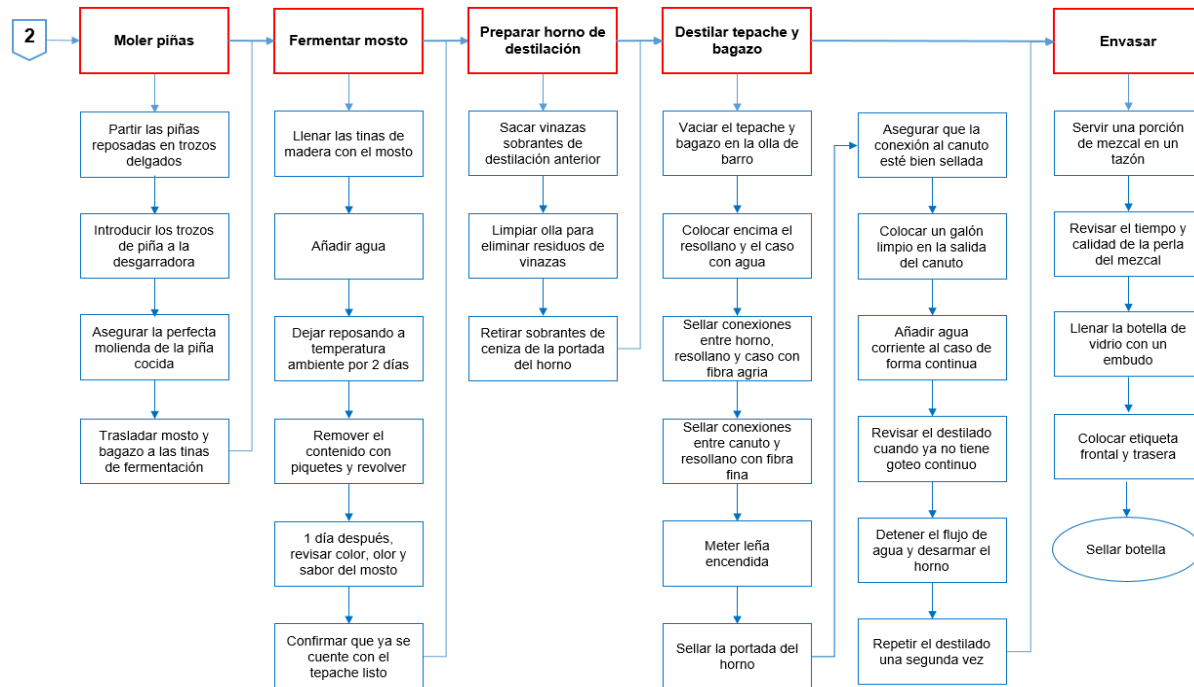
2

Moler piñas

Partir las piñas reposadas en trozos delgados

Introducir los trozos de piña a la desgarradora

Asegurar la perfecta molienda de la piña cocida

Trasladar mosto y bagazo a las tinas de fermentación

Fermentar mosto

Llenar las tinas de madera con el mosto

Añadir agua

Dejar reposando a temperatura ambiente por 2 días

Remover el contenido con piquetes y revolver

1 día después, revisar color, olor y sabor del mosto

Confirmar que ya se cuente con el tepache listo

Preparar horno de destilación

Sacar vinazas sobrantes de destilación anterior

Limpiar olla para eliminar residuos de vinazas

Retirar sobrantes de ceniza de la portada del horno

Destilar tepache y bagazo

Vaciar el tepache y bagazo en la olla de barro

Colocar encima el resollano y el caso con agua

Sellar conexiones entre horno, resollano y caso con fibra agria

Sellar conexiones entre canuto y resollano con fibra fina

Meter leña encendida

Sellar la portada del horno

Asegurar que la conexión al canuto esté bien sellada

Colocar un galón limpio en la salida del canuto

Añadir agua corriente al caso de forma continua

Revisar el destilado cuando ya no tiene goteo continuo

Detener el flujo de agua y desarmar el horno

Repetir el destilado una segunda vez

Envasar

Servir una porción de mezcal en un tazón

Revisar el tiempo y calidad de la perla del mezcal

Llenar la botella de vidrio con un embudo

Colocar etiqueta frontal y trasera

Sellar botella